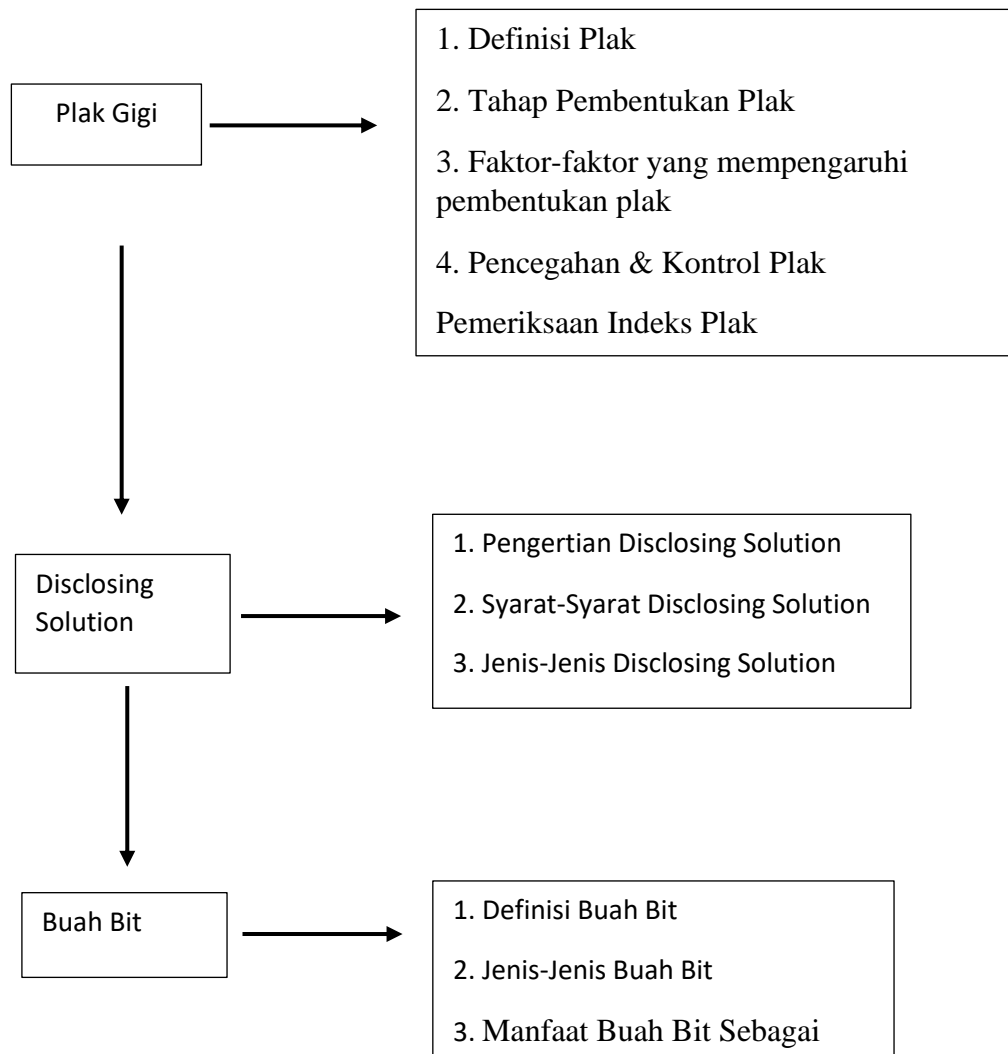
Plak Gigi

1. Definisi Plak

2. Tahap Pembentukan Plak

3. Faktor-faktor yang mempengaruhi pembentukan plak

4. Pencegahan & Kontrol Plak

Pemeriksaan Indeks Plak

Disclosing Solution

1. Pengertian Disclosing Solution

2. Syarat-Syarat Disclosing Solution

3. Jenis-Jenis Disclosing Solution

Buah Bit

1. Definisi Buah Bit

2. Jenis-Jenis Buah Bit

3. Manfaat Buah Bit Sebagai